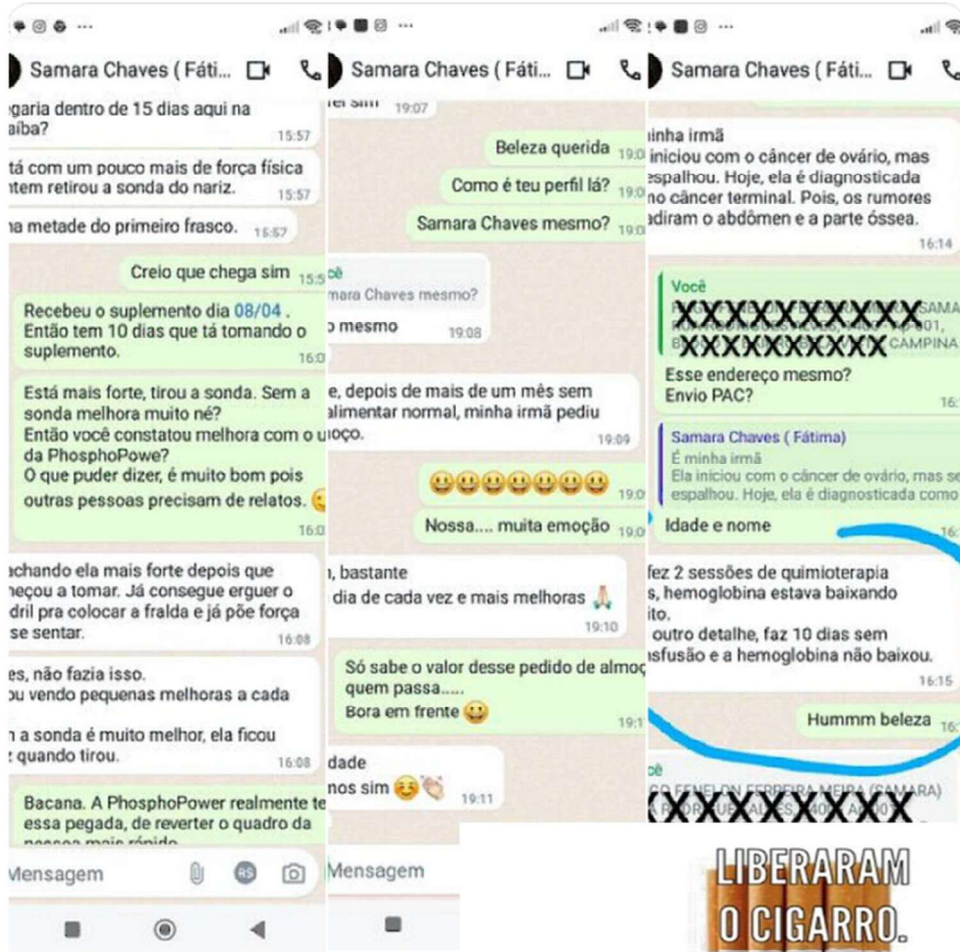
Samara Chaves ( Fáti...

egaria dentro de 15 dias aqui na aíba? 15:57

tá com um pouco mais de força física ntem retirou a sonda do nariz. 15:57

na metade do primeiro frasco. 15:57

Creio que chega sim 15:5

Recebeu o suplemento dia 08/04. Então tem 10 dias que tá tomando o suplemento. 16:0

Está mais forte, tirou a sonda. Sem a sonda melhora muito né? Então você constatou melhora com o u da PhosphoPowe? O que puder dizer, é muito bom pois outras pessoas precisam de relatos. 16:0

achando ela mais forte depois que neçou a tomar. Já consegue erguer o dril pra colocar a fralda e já põe força se sentar. 16:08

es, não fazia isso. ou vendo pequenas melhoras a cada

n a sonda é muito melhor, ela ficou quando tirou. 16:08

Bacana. A PhosphoPower realmente te essa pegada, de reverter o quadro da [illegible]

Mensagem

Samara Chaves ( Fáti...

rei sim 19:07

Beleza querida 19:0

Como é teu perfil lá? 19:0

Samara Chaves mesmo? 19:0

cê
mara Chaves mesmo?
o mesmo 19:08

e, depois de mais de um mês sem alimentar normal, minha irmã pediu oço. 19:09

😀😀😀😀😀😀😀 19:0

Nossa.... muita emoção 19:0

, bastante
dia de cada vez e mais melhoras 🙏 19:10

Só sabe o valor desse pedido de almoç quem passa.....
Bora em frente 😀 19:1

dade
nos sim ☺️👏 19:11

Mensagem

Samara Chaves ( Fáti...

ninha irmã
iniciou com o câncer de ovário, mas espalhou. Hoje, ela é diagnosticada no câncer terminal. Pois, os rumores adiram o abdômen e a parte óssea. 16:14

Você
XXXXXXXXXX
XXXXXXXXXX
Esse endereço mesmo?
Envio PAC? 16:

Samara Chaves ( Fátima)
É minha irmã
Ela iniciou com o câncer de ovário, mas se espalhou. Hoje, ela é diagnosticada como
Idade e nome 16:

fez 2 sessões de quimioterapia
s, hemoglobina estava baixando ito.
outro detalhe, faz 10 dias sem nsfusão e a hemoglobina não baixou. 16:15

Hummm beleza 16:

cê
XXXXXXXXXX

LIBERARAM O CIGARRO.